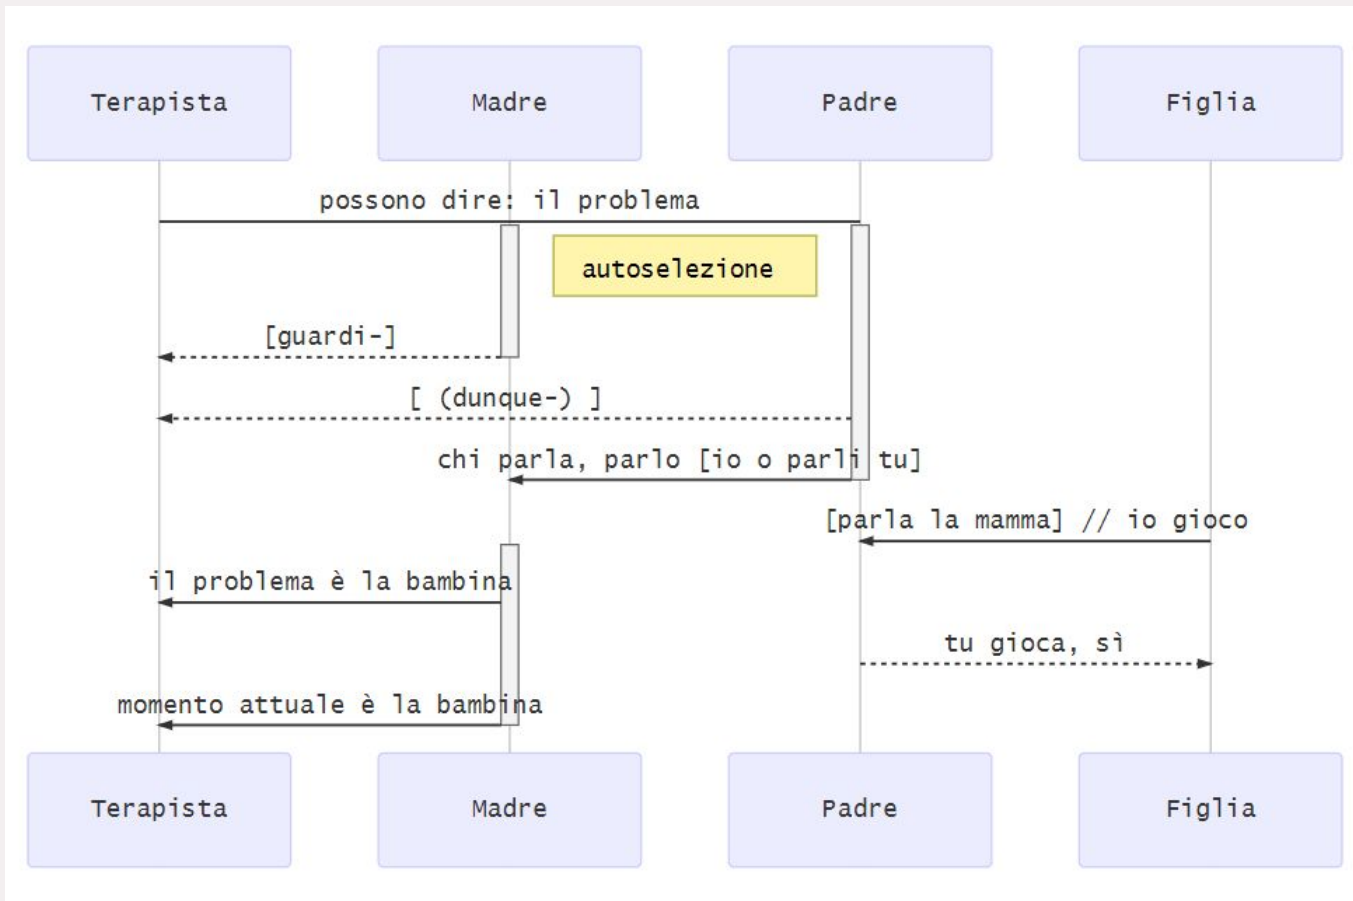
Terapista

Madre

Padre

Figlia

possono dire: il problema

autoselezione

[guardi-]

[ (dunque-) ]

chi parla, parlo [io o parli tu]

[parla la mamma] // io gioco

il problema è la bambina

tu gioca, sì

momento attuale è la bambina

Terapista

Madre

Padre

Figlia